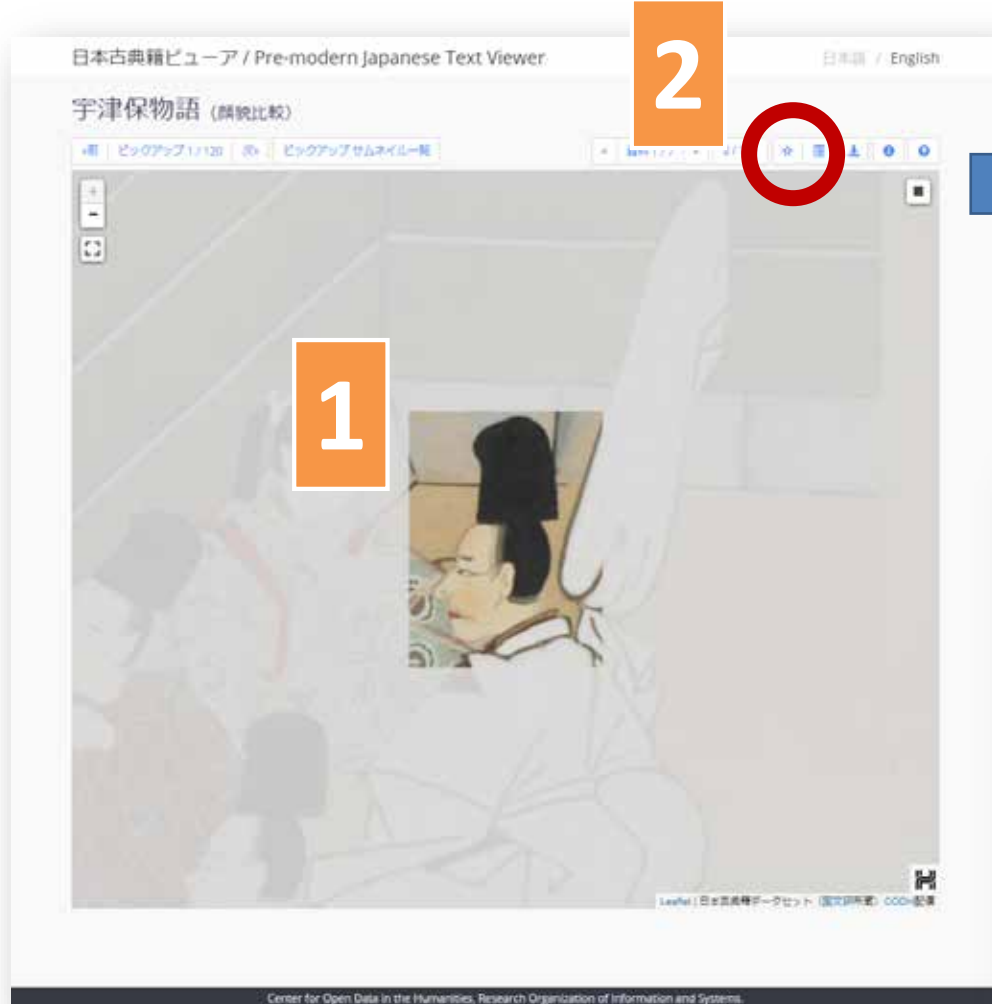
日本古典籍ビューア / Pre-modern Japanese Text Viewer

2

日本語 / English

宇津保物語 (顔貌比較)

«前 ピックアップ 1 / 120 次» ピックアップ サムネイル一覧

1

Leaflet | 日本古典籍データセット (国文研所蔵) CODH配信

Center for Open Data in the Humanities, Research Organization of Information and Systems.